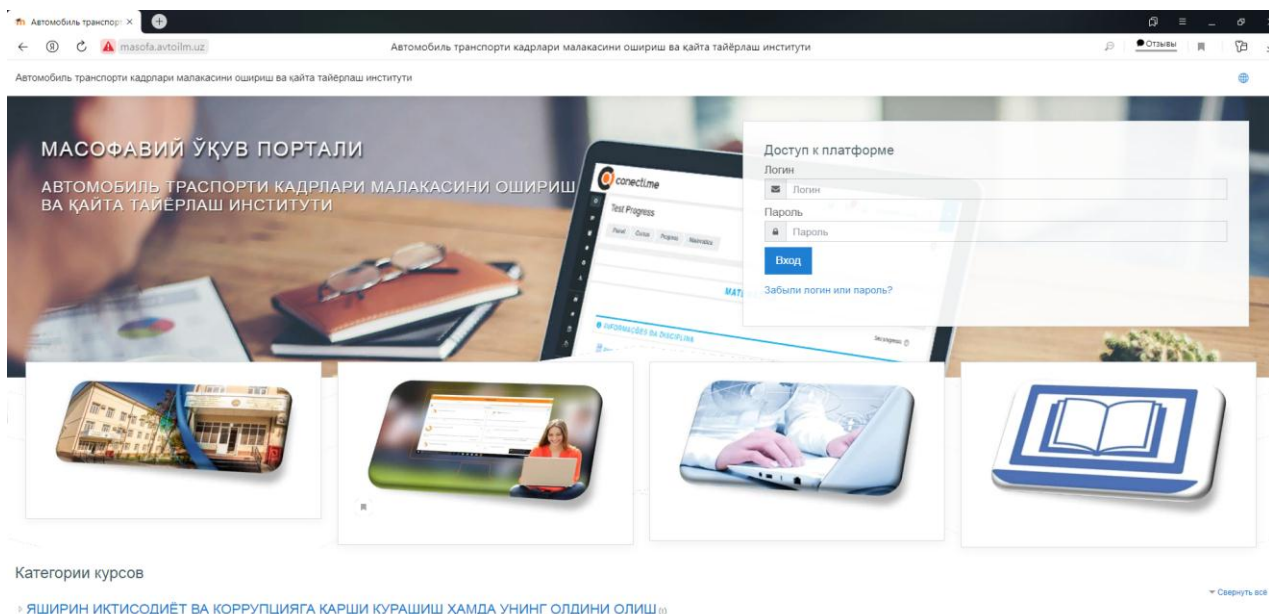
Автомобиль транспорт ×

masofa.avtoilm.uz Автомобиль транспорти кадрлари малакасини ошириш ва қайта тайёрлаш институти Отзывы

Автомобиль транспорти кадрлари малакасини ошириш ва қайта тайёрлаш институти

МАСОФАВИЙ ЎҚУВ ПОРТАЛИ

АВТОМОБИЛЬ ТРАСПОРТИ КАДРЛАРИ МАЛАКАСИНИ ОШИРИШ ВА ҚАЙТА ТАЙЁРЛАШ ИНСТИТУТИ

conectime

Test Progress

Доступ к платформе

Логин

Логин

Пароль

Пароль

Вход

Забыли логин или пароль?

Категории курсов

Свернуть всё

ЯШИРИН ИКТИСОДИЁТ ВА КОРРУПЦИЯГА КАРШИ КУРАШИШ ХАМДА УНИНГ ОЛДИНИ ОЛИШ